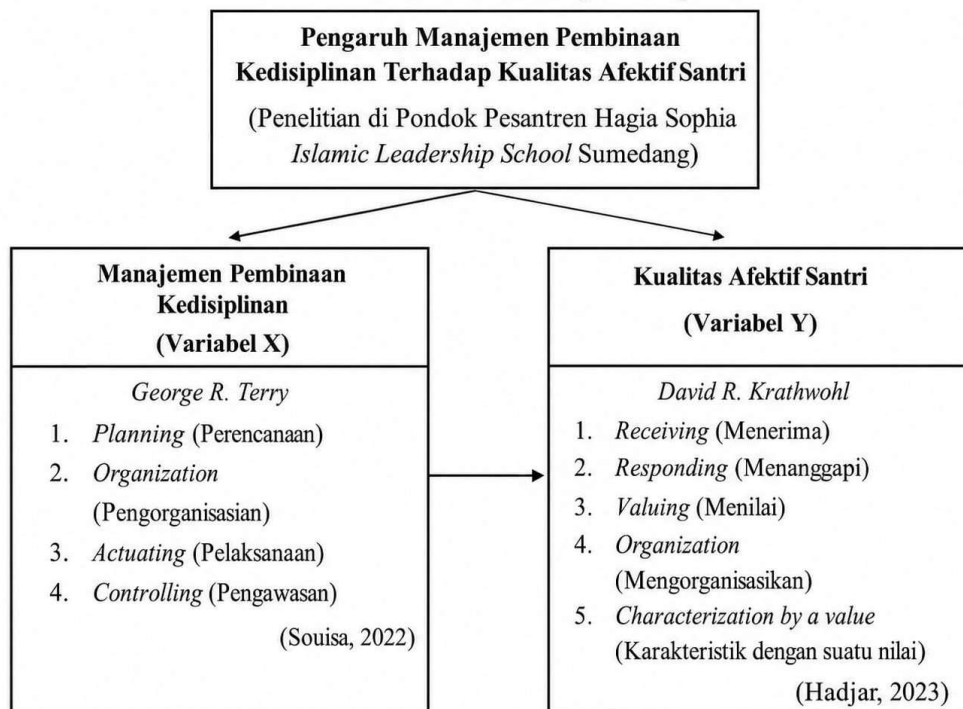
Pengaruh Manajemen Pembinaan Kedisiplinan Terhadap Kualitas Afektif Santri

(Penelitian di Pondok Pesantren Hagia Sophia Islamic Leadership School Sumedang)

Manajemen Pembinaan Kedisiplinan

(Variabel X)

George R. Terry

1. Planning (Perencanaan)
2. Organization (Pengorganisasian)
3. Actuating (Pelaksanaan)
4. Controlling (Pengawasan)

(Souisa, 2022)

Kualitas Afektif Santri

(Variabel Y)

David R. Krathwohl

1. Receiving (Menerima)
2. Responding (Menanggapi)
3. Valuing (Menilai)
4. Organization (Mengorganisasikan)
5. Characterization by a value (Karakteristik dengan suatu nilai)

(Hadjar, 2023)